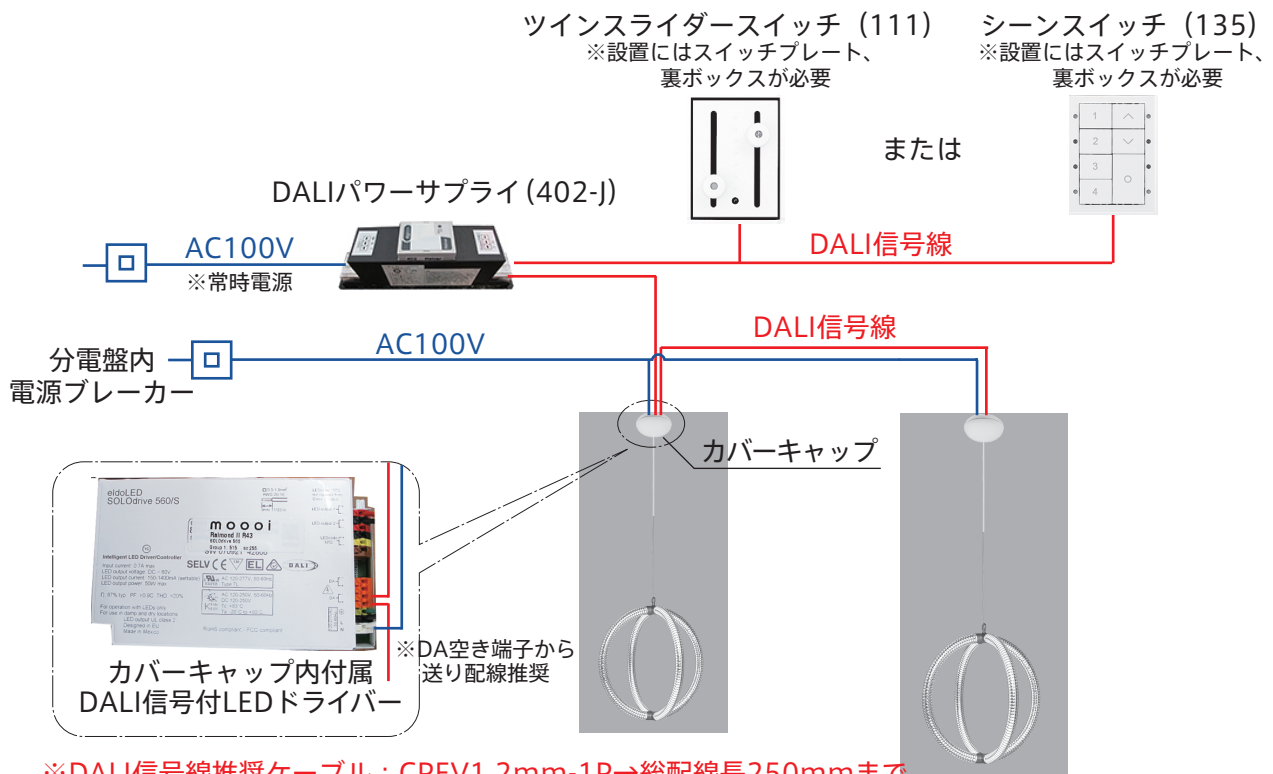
ツインスライダースイッチ（111）
※設置にはスイッチプレート、裏ボックスが必要

シーンスイッチ（135）
※設置にはスイッチプレート、裏ボックスが必要

または

1
2
3
4

DALIパワーサプライ（402-J）

AC100V
※常時電源

DALI信号線

DALI信号線

分電盤内
電源ブレーカー

AC100V

カバーキャップ

eldoLED
SOLOdrive 560/S

moooi
Raimond II R43

SELV

DALI

※DA空き端子から送り配線推奨

カバーキャップ内付属
DALI信号付LEDドライバー

※DALI信号線推奨ケーブル：CPEV1.2mm-1P→総配線長250mmまで